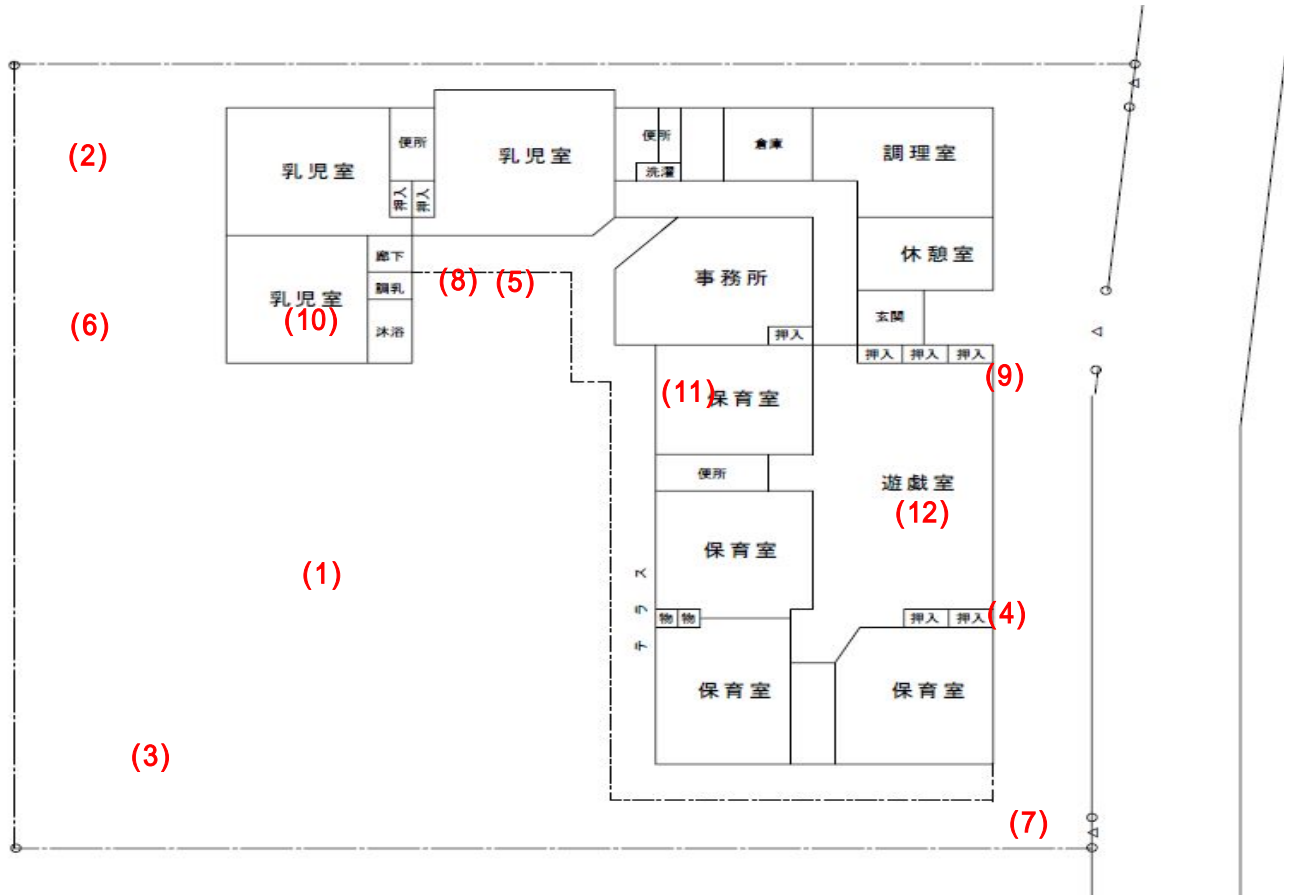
(2)

乳児室

便所

押入 押入

乳児室

便所

洗濯

倉庫

調理室

休憩室

乳児室

(10)

廊下

調乳

沐浴

(8) (5)

事務所

押入

玄関

押入 押入 押入

(9)

(6)

(11) 保育室

便所

遊戯室

(12)

保育室

(1)

テラス

物 物

押入 押入

(4)

保育室

保育室

(3)

(7)